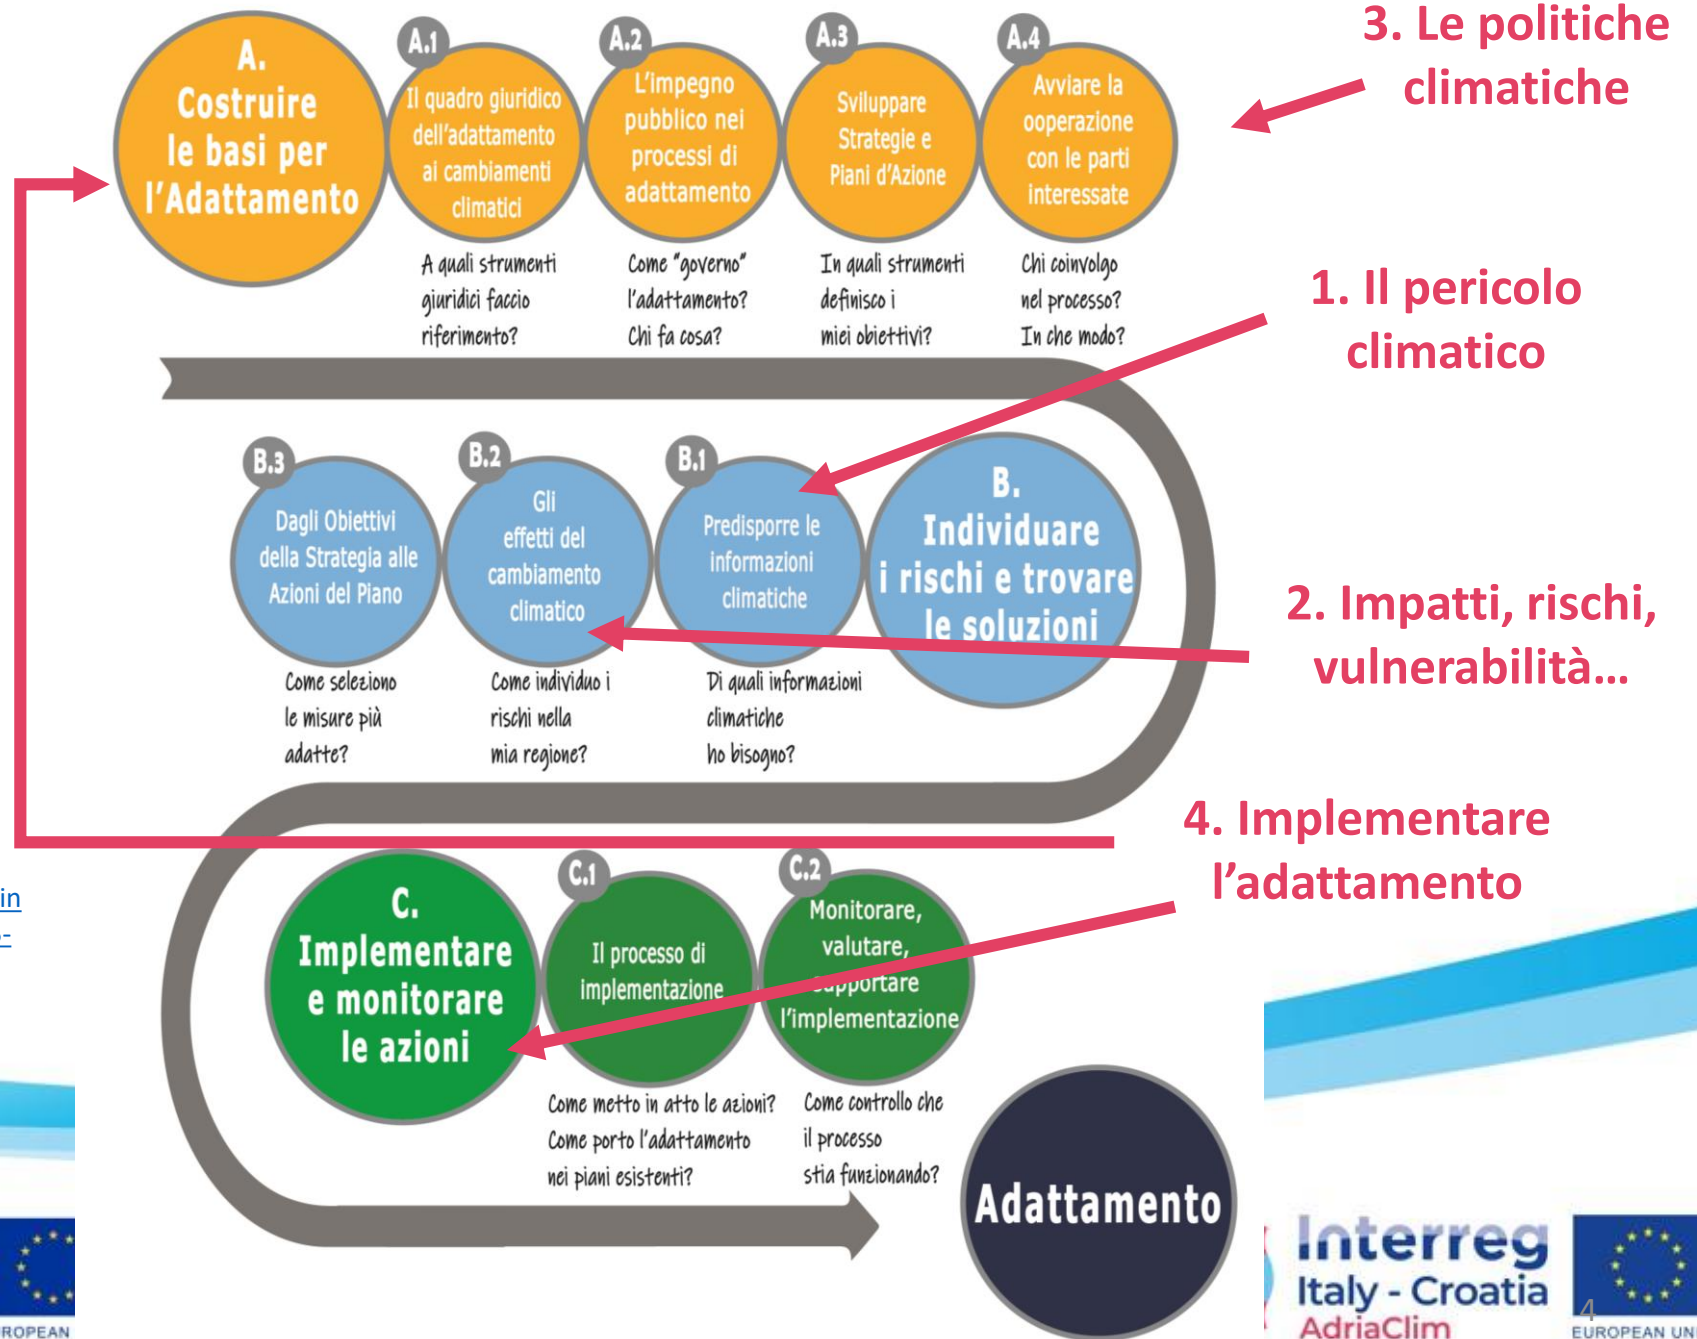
A. Costruire le basi per l'Adattamento

A.1 Il quadro giuridico dell'adattamento ai cambiamenti climatici

A quali strumenti giuridici faccio riferimento?

A.2 L'impegno pubblico nei processi di adattamento

Come "governo" l'adattamento? Chi fa cosa?

A.3 Sviluppare Strategie e Piani d'Azione

In quali strumenti definisco i miei obiettivi?

A.4 Avviare la ooperazione con le parti interessate

Chi coinvolgo nel processo? In che modo?

3. Le politiche climatiche

1. Il pericolo climatico

B. Individuare i rischi e trovare le soluzioni

B.1 Predisporre le informazioni climatiche

Di quali informazioni climatiche ho bisogno?

B.2 Gli effetti del cambiamento climatico

Come individuo i rischi nella mia regione?

B.3 Dagli Obiettivi della Strategia alle Azioni del Piano

Come seleziono le misure più adatte?

2. Impatti, rischi, vulnerabilità…

4. Implementare l'adattamento

C. Implementare e monitorare le azioni

C.1 Il processo di implementazione

Come metto in atto le azioni? Come porto l'adattamento nei piani esistenti?

C.2 Monitorare, valutare, supportare l'implementazione

Come controllo che il processo stia funzionando?

Adattamento

in
-

EUROPEAN

Interreg
Italy - Croatia
AdriaClim

EUROPEAN UN

4